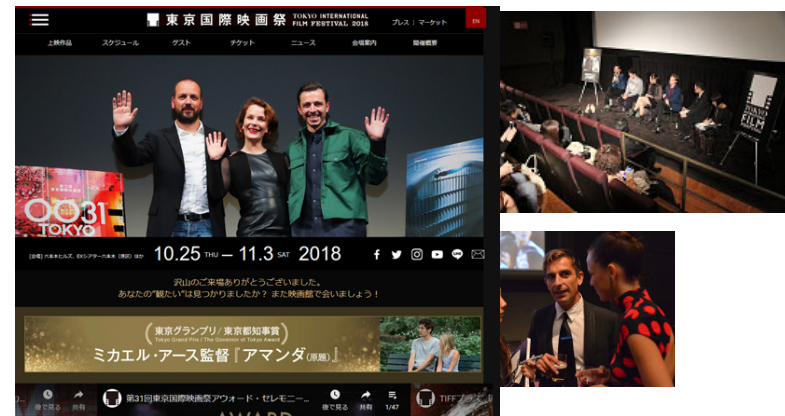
東京国際映画祭 TOKYO INTERNATIONAL FILM FESTIVAL 2018

プレス | マーケット

EN

上映作品 スケジュール ゲスト チケット ニュース 会場案内 開催概要

31 TOKYO

[会場] 六本木ヒルズ、EXシアター六本木（港区）ほか

10.25 THU — 11.3 SAT 2018

沢山のご来場ありがとうございました。
あなたの"観たい"は見つかりましたか？ また映画館で会いましょう！

東京グランプリ／東京都知事賞
Tokyo Grand Prix / The Governor of Tokyo Award
ミカエル・アース監督『アマンダ（原題）』

後で見る 共有 第31回東京国際映画祭アウォード・セレモニー... 後で見る 共有 1/47 TIFF

AWARD

FILM